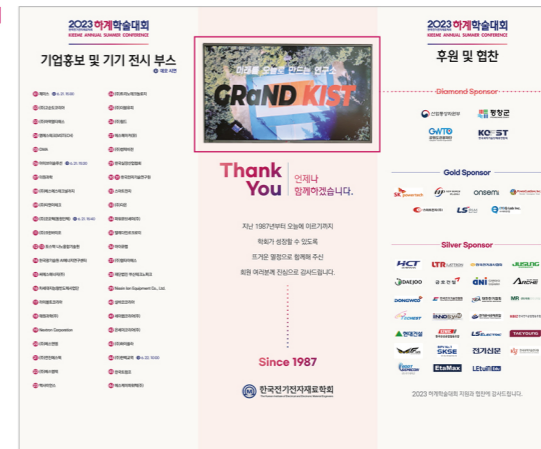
2023 하계학술대회
KIEEME ANNUAL SUMMER CONFERENCE

기업홍보 및 기기 전시 부스

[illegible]

미래를 함께 만드는 연구소
GRaND KIST

Thank You
언제나 함께하겠습니다.

지난 1987년부터 오늘에 이르기까지 학회가 성장할 수 있도록 뜨거운 열정으로 함께해 주신 회원 여러분께 진심으로 감사드립니다.

Since 1987

한국전기전자재료학회

2023 하계학술대회
KIEEME ANNUAL SUMMER CONFERENCE

후원 및 협찬

Diamond Sponsor

평창군

KOSST

Gold Sponsor

SK powertech

onsemi

LS

Silver Sponsor

HCT

LTR

JUSUNG

DAEJOO

DNI

ANCHE

DONGWOO

MR

현대건설

LS ELECTRIC

TAEYOUNG

SKSE

전기신문

EtaMax

LEtuill

2023 하계학술대회 지원과 협찬에 감사드립니다.